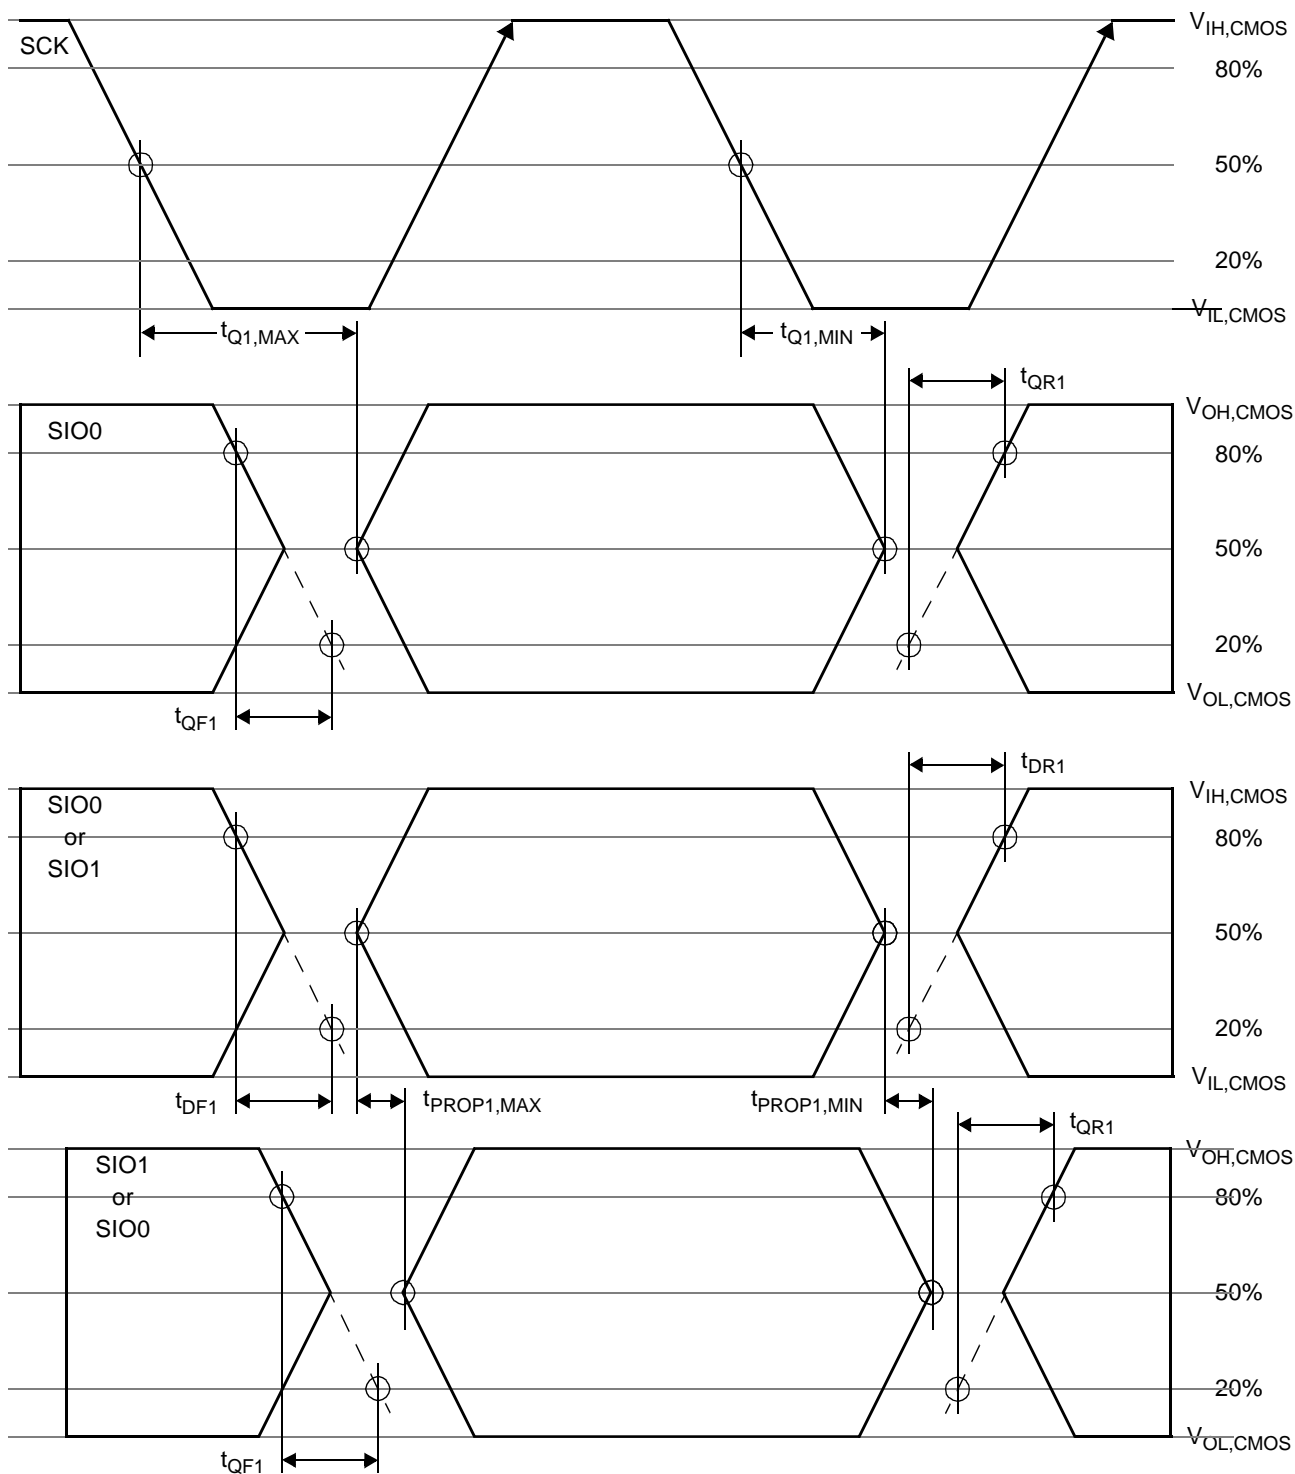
SCK
$V_{IH,CMOS}$
80%
50%
20%
$V_{IL,CMOS}$
$t_{Q1,MAX}$
$t_{Q1,MIN}$
$t_{QR1}$
SIO0
$V_{OH,CMOS}$
80%
50%
20%
$V_{OL,CMOS}$
$t_{QF1}$
$t_{DR1}$
SIO0
or
SIO1
$V_{IH,CMOS}$
80%
50%
20%
$V_{IL,CMOS}$
$t_{DF1}$
$t_{PROP1,MAX}$
$t_{PROP1,MIN}$
$t_{QR1}$
SIO1
or
SIO0
$V_{OH,CMOS}$
80%
50%
20%
$V_{OL,CMOS}$
$t_{QF1}$